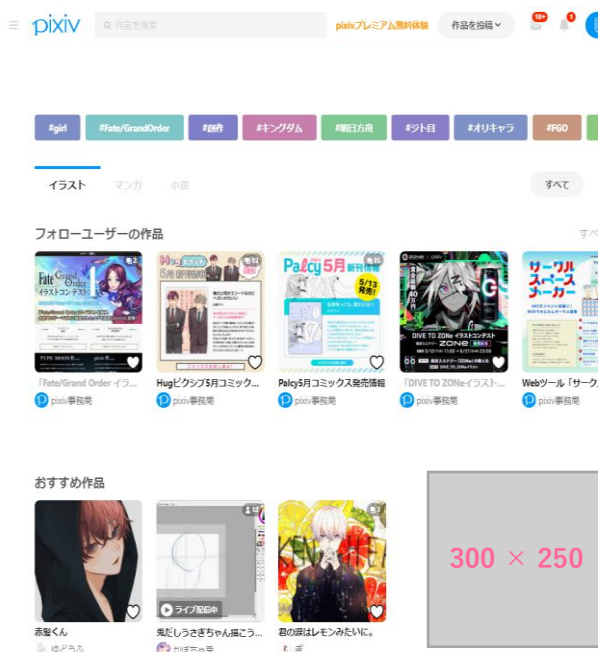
pixiv 作品を検索 pixivプレミアム無料体験 作品を投稿 10+ 1

#girl #Fate/GrandOrder #創作 #キングダム #明日方舟 #ジト目 #オリキャラ #FGO

イラスト マンガ 小説 すべて

フォローユーザーの作品 すべ

2 Fate/Grand Order イラストコンテスト TYPE-MOON

13 Hugピクシブ 5月新刊

16 Palcy 5月新刊情報 5/13発売!

DIVE TO ZONe イラストコンテスト ZONe

サークルスペースメーカー

「Fate/Grand Order イラ... pixiv事務局

Hugピクシブ5月コミック... pixiv事務局

Palcy5月コミック発売情報 pixiv事務局

「DIVE TO ZONeイラスト... pixiv事務局

Webツール「サーク... pixiv事務局

おすすめ作品

12 ライブ配信中

3

300 × 250

赤髪くん ゆどうふ

兎だしうさぎちゃん描こう... かぼちゃ画

君の涙はレモンみたいに。 ぽ